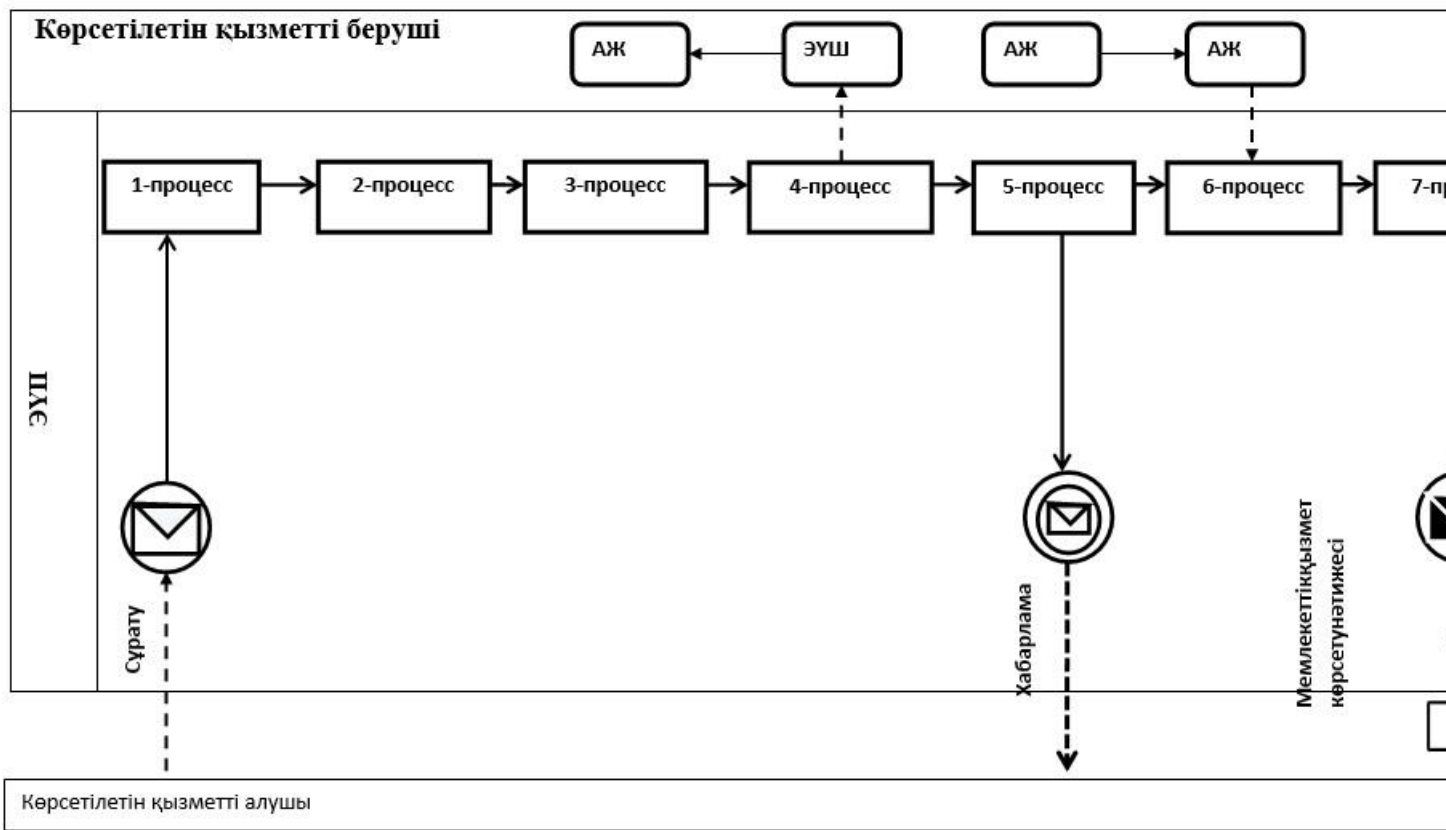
Көрсетілетін қызметті беруші

АЖ

ЭҮШ

АЖ

АЖ

ЭҮП

1-процесс

2-процесс

3-процесс

4-процесс

5-процесс

6-процесс

7-пр

Сұрату

Хабарлама

Мемлекеттікқызмет көрсетунәтижесі

Көрсетілетін қызметті алушы